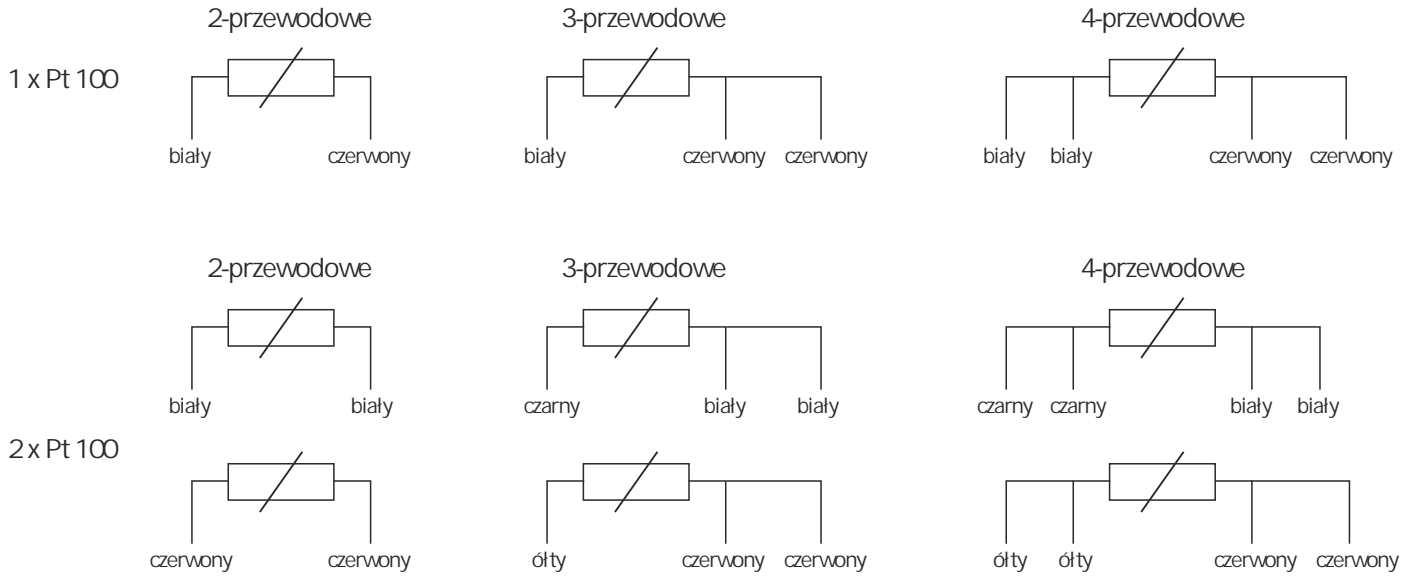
2-przewodowe

3-przewodowe

4-przewodowe

1 x Pt 100

biały czerwony

biały czerwony czerwony

biały biały czerwony czerwony

2-przewodowe

3-przewodowe

4-przewodowe

biały biały

czarny biały biały

czarny czarny biały biały

2 x Pt 100

czerwony czerwony

ółty czerwony czerwony

ółty ółty czerwony czerwony